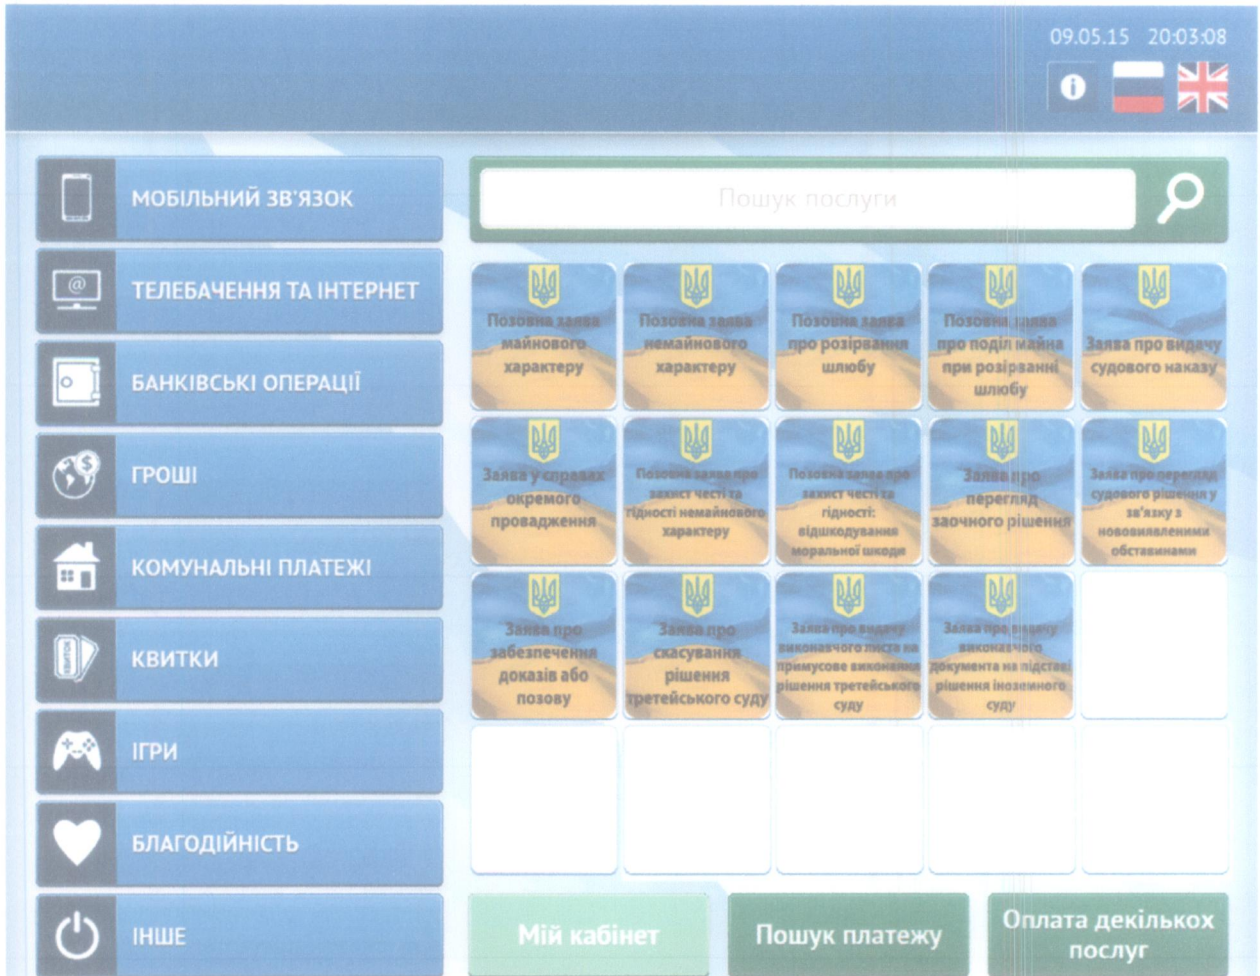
09.05.15 20:03:08

МОБІЛЬНИЙ ЗВ'ЯЗОК

ТЕЛЕБАЧЕННЯ ТА ІНТЕРНЕТ

БАНКІВСЬКІ ОПЕРАЦІЇ

ГРОШІ

КОМУНАЛЬНІ ПЛАТЕЖІ

КВИТКИ

ІГРИ

БЛАГОДІЙНІСТЬ

ІНШЕ

Пошук послуги

Позовна заява майнового характеру

Позовна заява немайнового характеру

Позовна заява про розірвання шлюбу

Позовна заява про поділ майна при розірванні шлюбу

Заява про видачу судового наказу

Заява у справах окремого провадження

Позовна заява про захист честі та гідності немайнового характеру

Позовна заява про захист честі та гідності: відшкодування моральної шкоди

Заява про перегляд заочного рішення

Заява про перегляд судового рішення у зв'язку з нововиявленими обставинами

Заява про забезпечення доказів або позову

Заява про скасування рішення третейського суду

Заява про видачу виконавчого листа на примусове виконання рішення третейського суду

Заява про видачу виконавчого документа на підставі рішення іноземного суду

Мій кабінет

Пошук платежу

Оплата декількох послуг